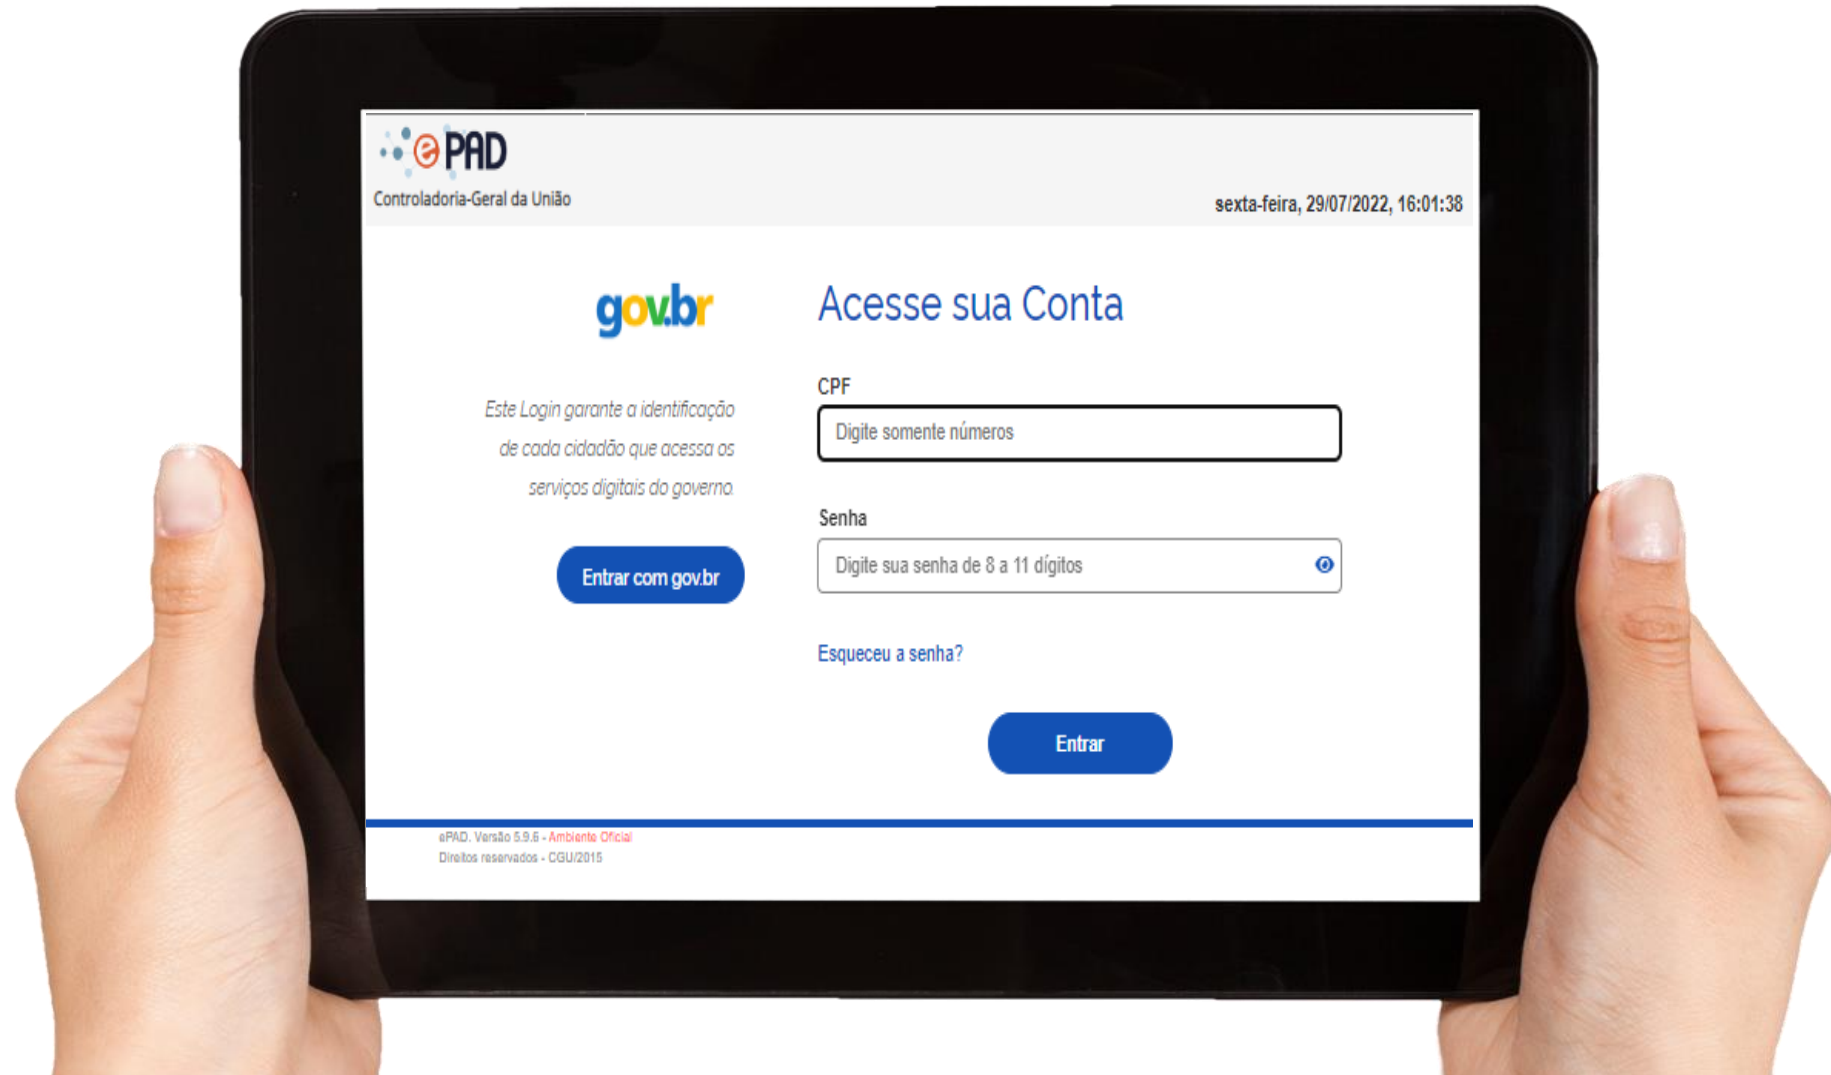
ePAD
Controladoria-Geral da União

sexta-feira, 29/07/2022, 16:01:38

gov.br

Este Login garante a identificação de cada cidadão que acessa os serviços digitais do governo.

Entrar com gov.br

Acesse sua Conta

CPF

Digite somente números

Senha

Digite sua senha de 8 a 11 dígitos

Esqueceu a senha?

Entrar

ePAD. Versão 5.9.6 - Ambiente Oficial
Direitos reservados - CGU/2015